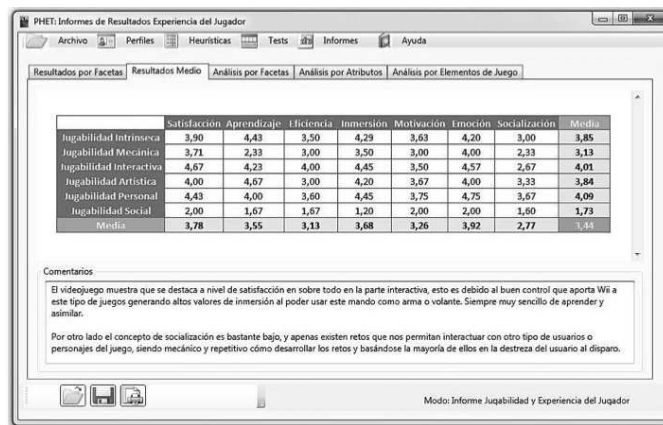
PHET: Informes de Resultados Experiencia del Jugador

Archivo | Perfiles | Heurísticas | Tests | Informes | Ayuda

Resultados por Facetas | Resultados Medio | Análisis por Facetas | Análisis por Atributos | Análisis por Elementos de Juego

| | Satisfacción | Aprendizaje | Eficiencia | Inmersión | Motivación | Emoción | Socialización | Media |
|---|---|---|---|---|---|---|---|---|
| Jugabilidad Intrínseca | 3,90 | 4,43 | 3,50 | 4,29 | 3,63 | 4,20 | 3,00 | 3,85 |
| Jugabilidad Mecánica | 3,71 | 2,33 | 3,00 | 3,50 | 3,00 | 4,00 | 2,33 | 3,13 |
| Jugabilidad Interactiva | 4,67 | 4,23 | 4,00 | 4,45 | 3,50 | 4,57 | 2,67 | 4,01 |
| Jugabilidad Artística | 4,00 | 4,67 | 3,00 | 4,20 | 3,67 | 4,00 | 3,33 | 3,84 |
| Jugabilidad Personal | 4,43 | 4,00 | 3,60 | 4,45 | 3,75 | 4,75 | 3,67 | 4,09 |
| Jugabilidad Social | 2,00 | 1,67 | 1,67 | 1,20 | 2,00 | 2,00 | 1,60 | 1,73 |
| Media | 3,78 | 3,55 | 3,13 | 3,68 | 3,26 | 3,92 | 2,77 | 3,44 |

Comentarios

El videojuego muestra que se destaca a nivel de satisfacción en sobre todo en la parte interactiva, esto es debido al buen control que aporta Wii a este tipo de juegos generando altos valores de inmersión al poder usar este mando como arma o volante. Siempre muy sencillo de aprender y asimilar.

Por otro lado el concepto de socialización es bastante bajo, y apenas existen retos que nos permitan interactuar con otro tipo de usuarios o personajes del juego, siendo mecánico y repetitivo cómo desarrollar los retos y basándose la mayoría de ellos en la destreza del usuario al disparo.

Modo: Informe Jugabilidad y Experiencia del Jugador